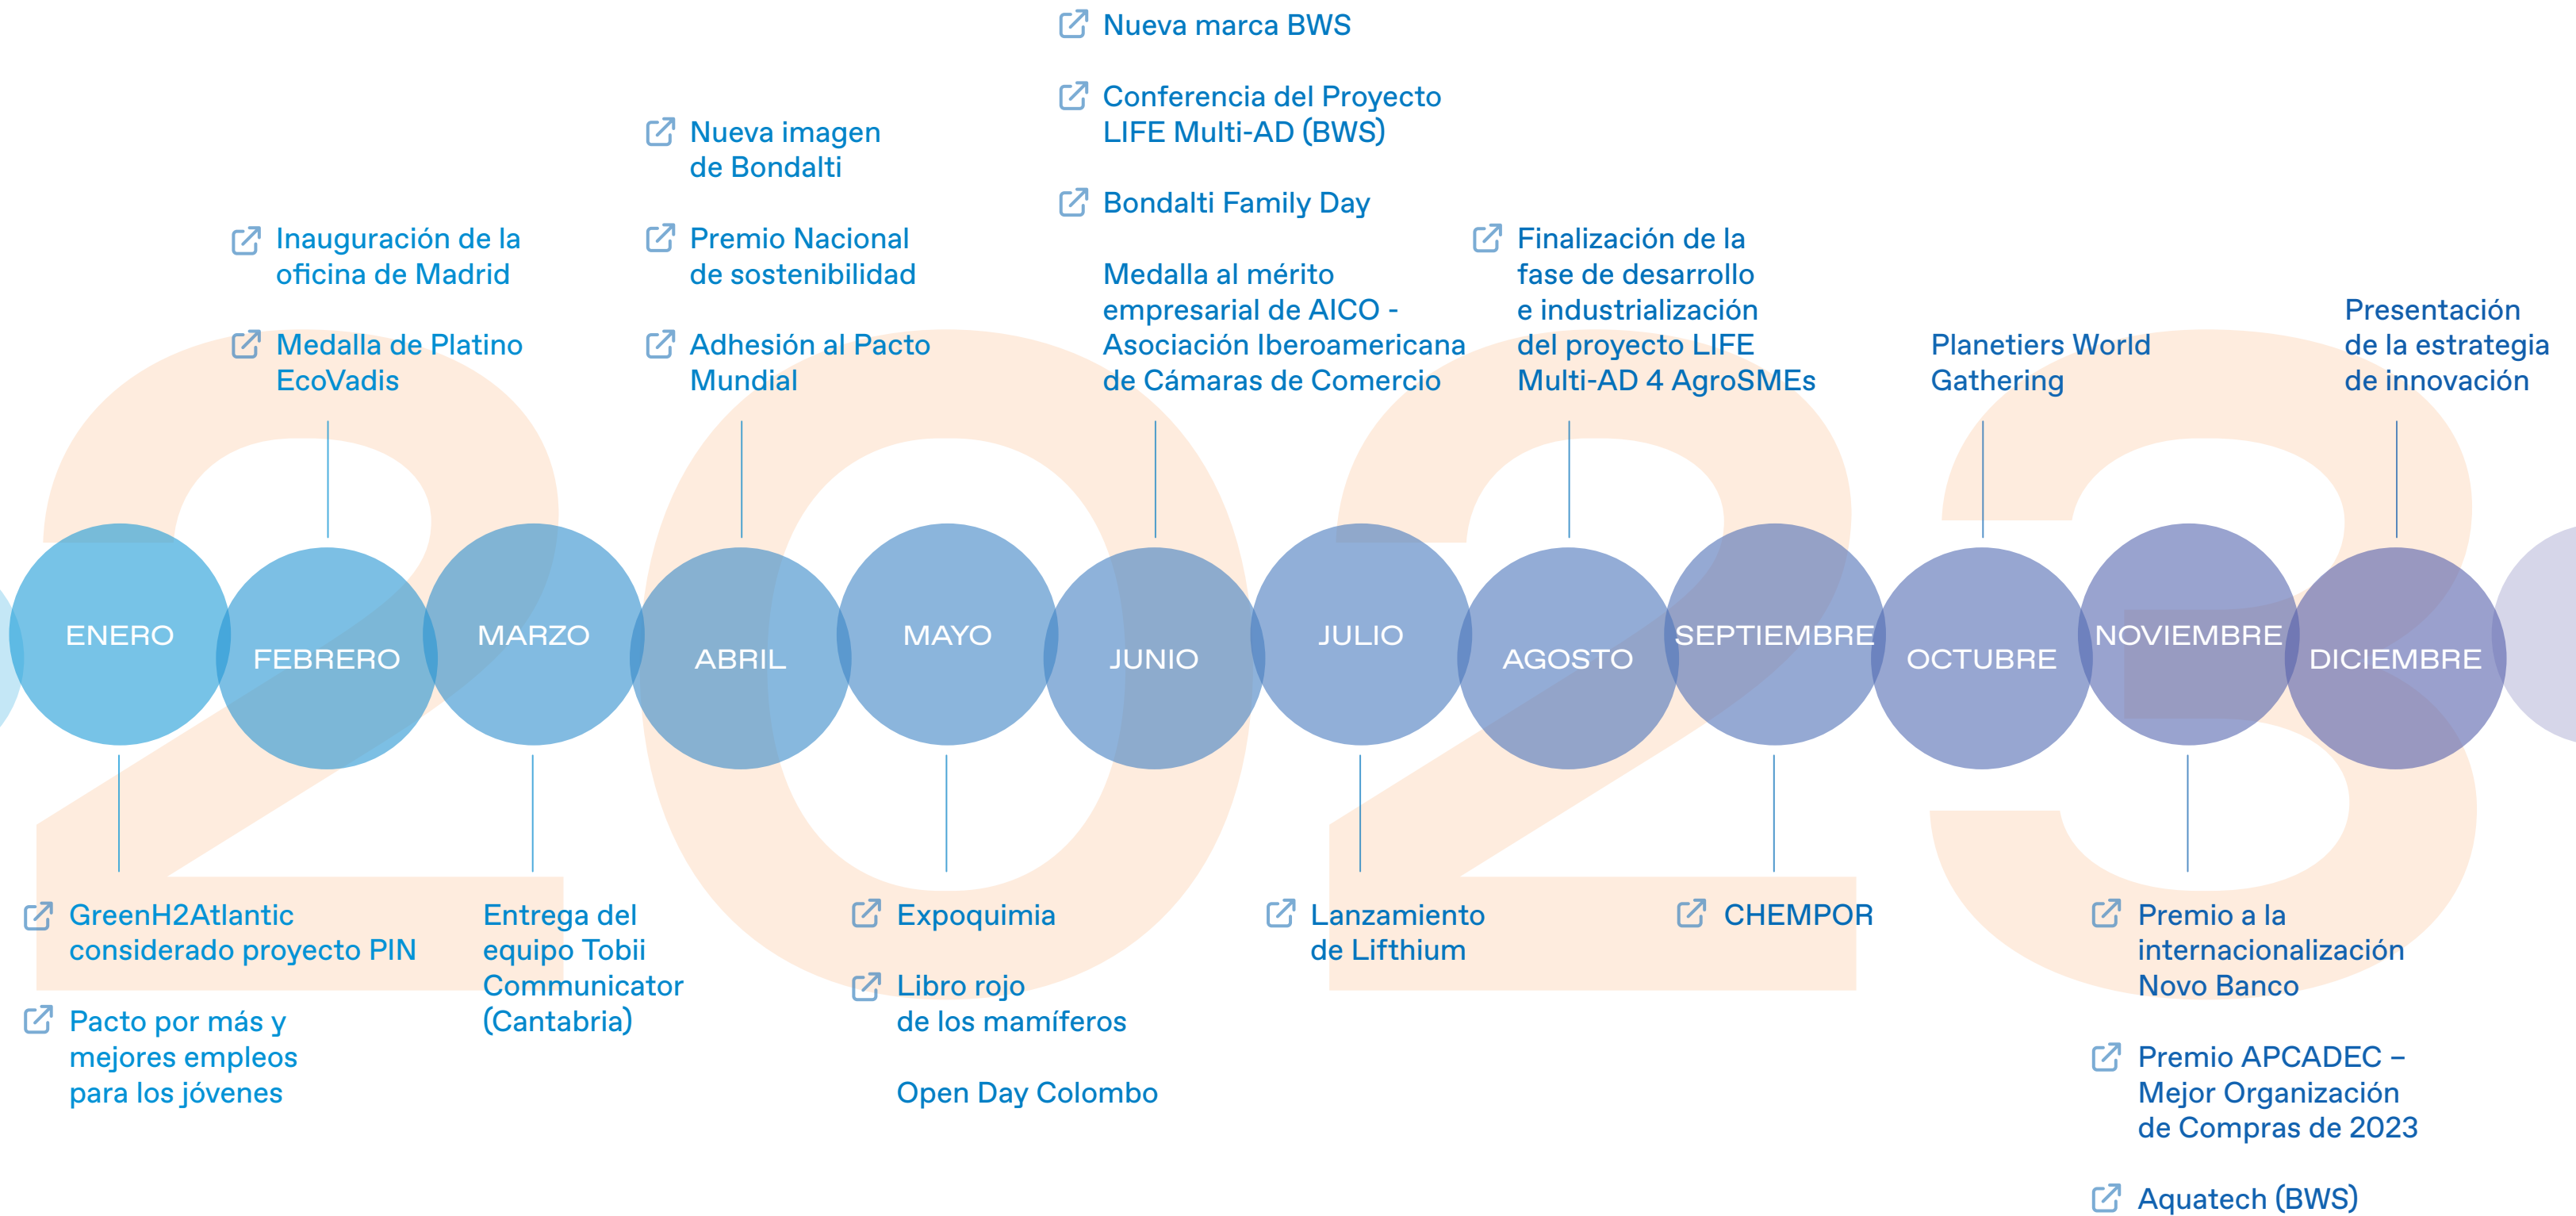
ENERO

GreenH2Atlantic considerado proyecto PIN

Pacto por más y mejores empleos para los jóvenes

FEBRERO

Inauguración de la oficina de Madrid

Medalla de Platino EcoVadis

MARZO

Entrega del equipo Tobii Communicator (Cantabria)

ABRIL

Nueva imagen de Bondalti

Premio Nacional de sostenibilidad

Adhesión al Pacto Mundial

MAYO

Expoquimia

Libro rojo de los mamíferos

Open Day Colombo

JUNIO

Nueva marca BWS

Conferencia del Proyecto LIFE Multi-AD (BWS)

Bondalti Family Day

Medalla al mérito empresarial de AICO - Asociación Iberoamericana de Cámaras de Comercio

JULIO

Lanzamiento de Lifthium

AGOSTO

Finalización de la fase de desarrollo e industrialización del proyecto LIFE Multi-AD 4 AgroSMEs

SEPTIEMBRE

CHEMPOR

OCTUBRE

Planetiers World Gathering

NOVIEMBRE

Premio a la internacionalización Novo Banco

Premio APCADEC – Mejor Organización de Compras de 2023

Aquatech (BWS)

DICIEMBRE

Presentación de la estrategia de innovación